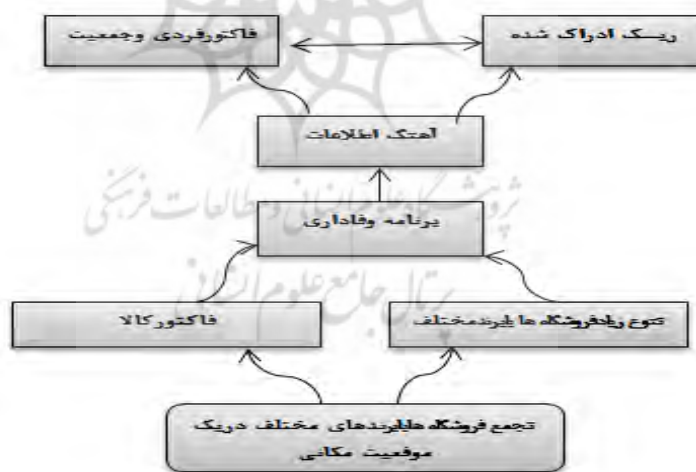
فاکتورفردی وجمعیت

ریسک ادراک شده

آهنگ اطلاعات

پژوهشگاه علوم انسانی و مطالعات فرهنگی

برنامه وفاداری

پرتال جامع علوم انسانی

فاکتورکالا

تنوع رابطهفروشگاه ها یابرندمختلف

تجمع فروشگاه هایابرندهای مختلف دریک موقعیت مکانی